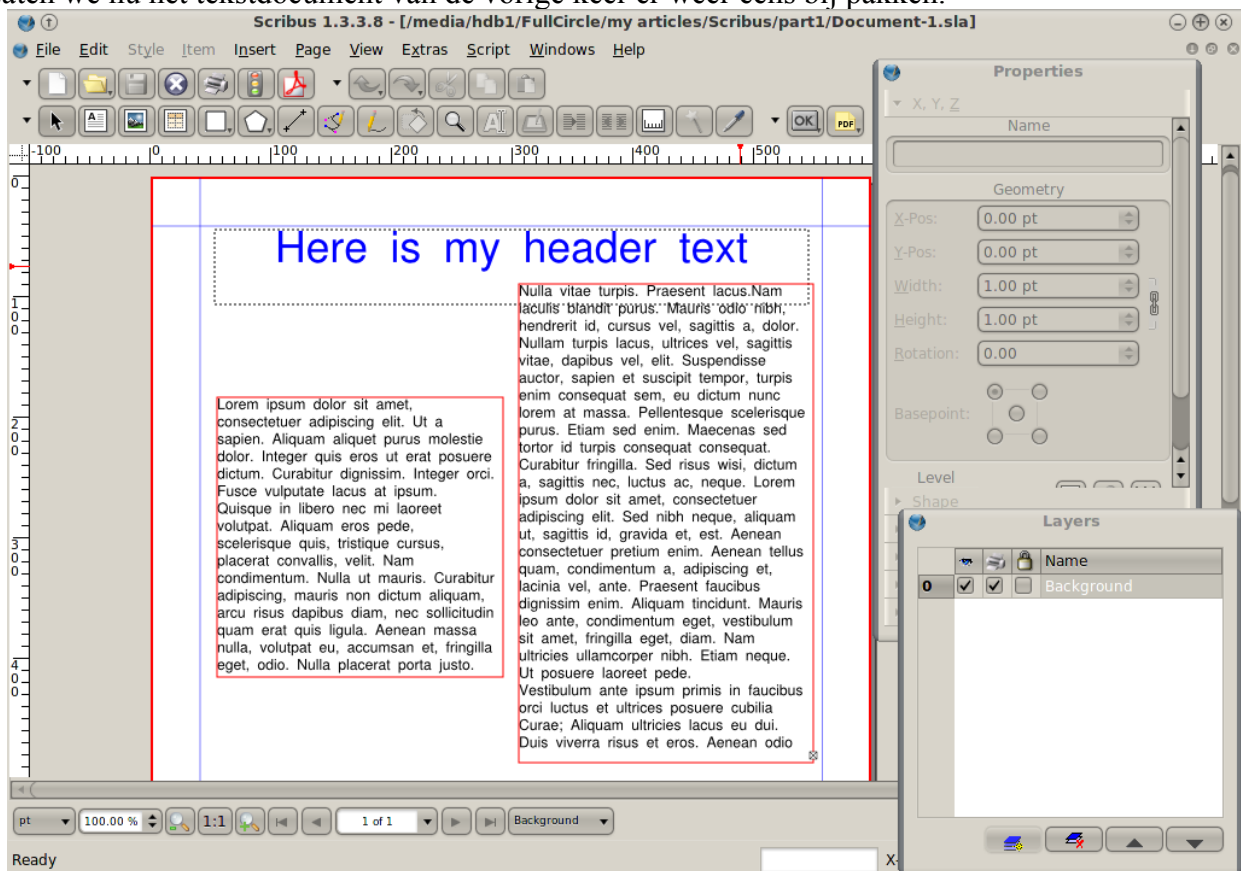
Scribus 1.3.3.8 - [/media/hdb1/FullCircle/my articles/Scribus/part1/Document-1.sla]

File Edit Style Item Insert Page View Extras Script Windows Help

-100 0 100 200 300 400 500

Here is my header text

Lorem ipsum dolor sit amet, consectetuer adipiscing elit. Ut a sapien. Aliquam aliquet purus molestie dolor. Integer quis eros ut erat posuere dictum. Curabitur dignissim. Integer orci. Fusce vulputate lacus at ipsum. Quisque in libero nec mi laoreet volutpat. Aliquam eros pede, scelerisque quis, tristique cursus, placerat convallis, velit. Nam condimentum. Nulla ut mauris. Curabitur adipiscing, mauris non dictum aliquam, arcu risus dapibus diam, nec sollicitudin quam erat quis ligula. Aenean massa nulla, volutpat eu, accumsan et, fringilla eget, odio. Nulla placerat porta justo.

Nulla vitae turpis. Praesent lacus.Nam iaculis blandit purus. Mauris odio nibh, hendrerit id, cursus vel, sagittis a, dolor. Nullam turpis lacus, ultrices vel, sagittis vitae, dapibus vel, elit. Suspendisse auctor, sapien et suscipit tempor, turpis enim consequat sem, eu dictum nunc lorem at massa. Pellentesque scelerisque purus. Etiam sed enim. Maecenas sed tortor id turpis consequat consequat. Curabitur fringilla. Sed risus wisi, dictum a, sagittis nec, luctus ac, neque. Lorem ipsum dolor sit amet, consectetuer adipiscing elit. Sed nibh neque, aliquam ut, sagittis id, gravida et, est. Aenean consectetuer pretium enim. Aenean tellus quam, condimentum a, adipiscing et, lacinia vel, ante. Praesent faucibus dignissim enim. Aliquam tincidunt. Mauris leo ante, condimentum eget, vestibulum sit amet, fringilla eget, diam. Nam ultricies ullamcorper nibh. Etiam neque. Ut posuere laoreet pede.
Vestibulum ante ipsum primis in faucibus orci luctus et ultrices posuere cubilia Curae; Aliquam ultricies lacus eu dui. Duis viverra risus et eros. Aenean odio

Properties
X, Y, Z
Name
Geometry
X-Pos: 0.00 pt
Y-Pos: 0.00 pt
Width: 1.00 pt
Height: 1.00 pt
Rotation: 0.00
Basepoint:
Level
Shape

Layers
| | | | | Name |
|---|---|---|---|---|
| 0 | ✓ | ✓ | | Background |

pt 100.00 % 1:1 1 of 1 Background
Ready X-